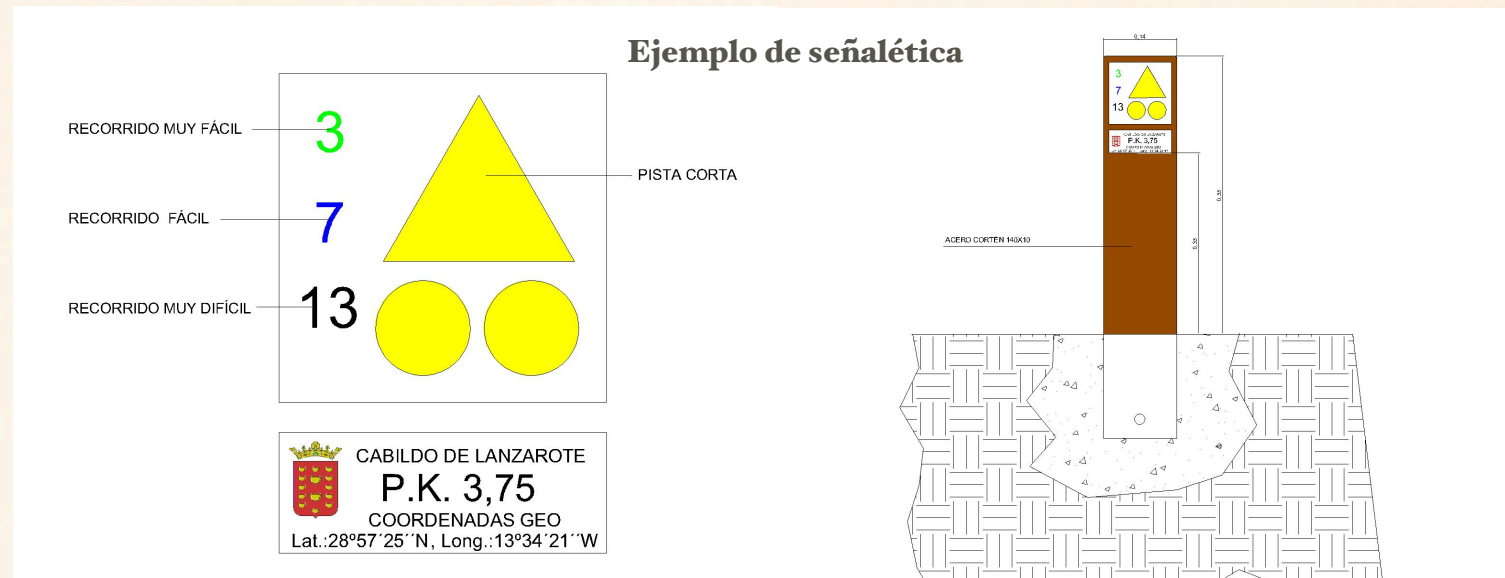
Ejemplo de señalética

RECORRIDO MUY FÁCIL 3
RECORRIDO FÁCIL 7
RECORRIDO MUY DIFÍCIL 13

PISTA CORTA

CABILDO DE LANZAROTE
P.K. 3,75
COORDENADAS GEO
Lat.:28º57´25´´N, Long.:13º34´21´´W

0,14
3
7
13
CABILDO DE LANZAROTE
P.K. 3,75
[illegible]
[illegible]
0,85
0,35
ACERO CORTÉN 140X10